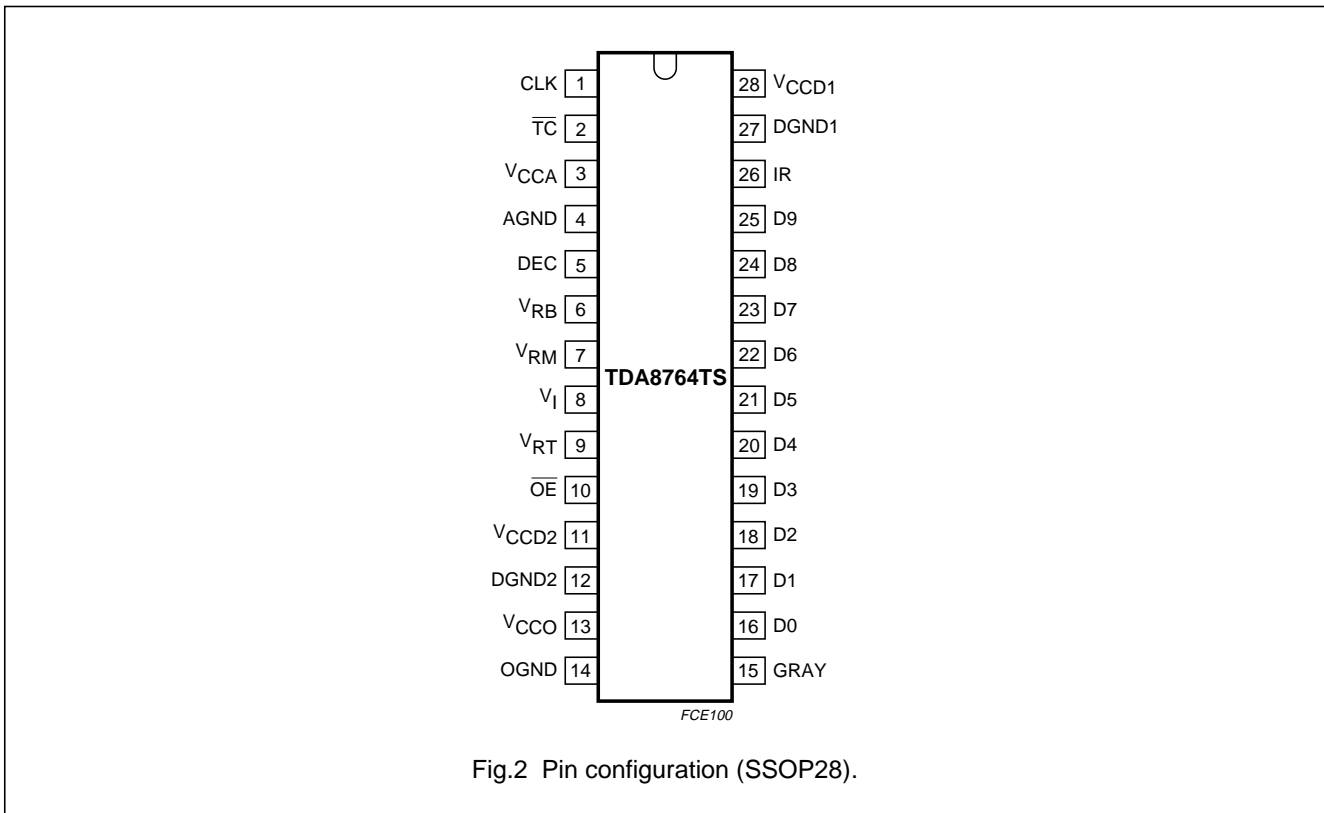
CLK 1
$\overline{TC}$ 2
$V_{CCA}$ 3
AGND 4
DEC 5
$V_{RB}$ 6
$V_{RM}$ 7
$V_I$ 8
$V_{RT}$ 9
$\overline{OE}$ 10
$V_{CCD2}$ 11
DGND2 12
$V_{CCO}$ 13
OGND 14

28 $V_{CCD1}$
27 DGND1
26 IR
25 D9
24 D8
23 D7
22 D6
21 D5
20 D4
19 D3
18 D2
17 D1
16 D0
15 GRAY

TDA8764TS

FCE100

Fig.2 Pin configuration (SSOP28).